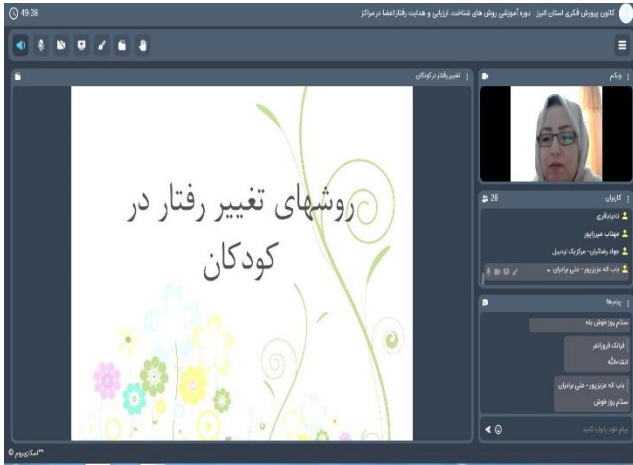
49:36

کانون پرورش فکری استان البرز: دوره آموزشی روش های شناخت، ارزیابی و هدایت رفتار اعضا در مراکز

تغییر رفتار در کودکان

روشهای تغییر رفتار در کودکان

وبکم

کاربران 28

ندی باقری

مهتاب میرزاپور

جواد رمضانیان- مرکز یک اردبیل

ذبیح اله عزیزپور - مثنی برادران

پیام‌ها

سلام روز خوش باشه

فرانک فروزانفر
انشاءالله

ذبیح اله عزیزپور - مثنی برادران
سلام روز خوش

پیام خود را وارد کنید

اسکای‌روم ©